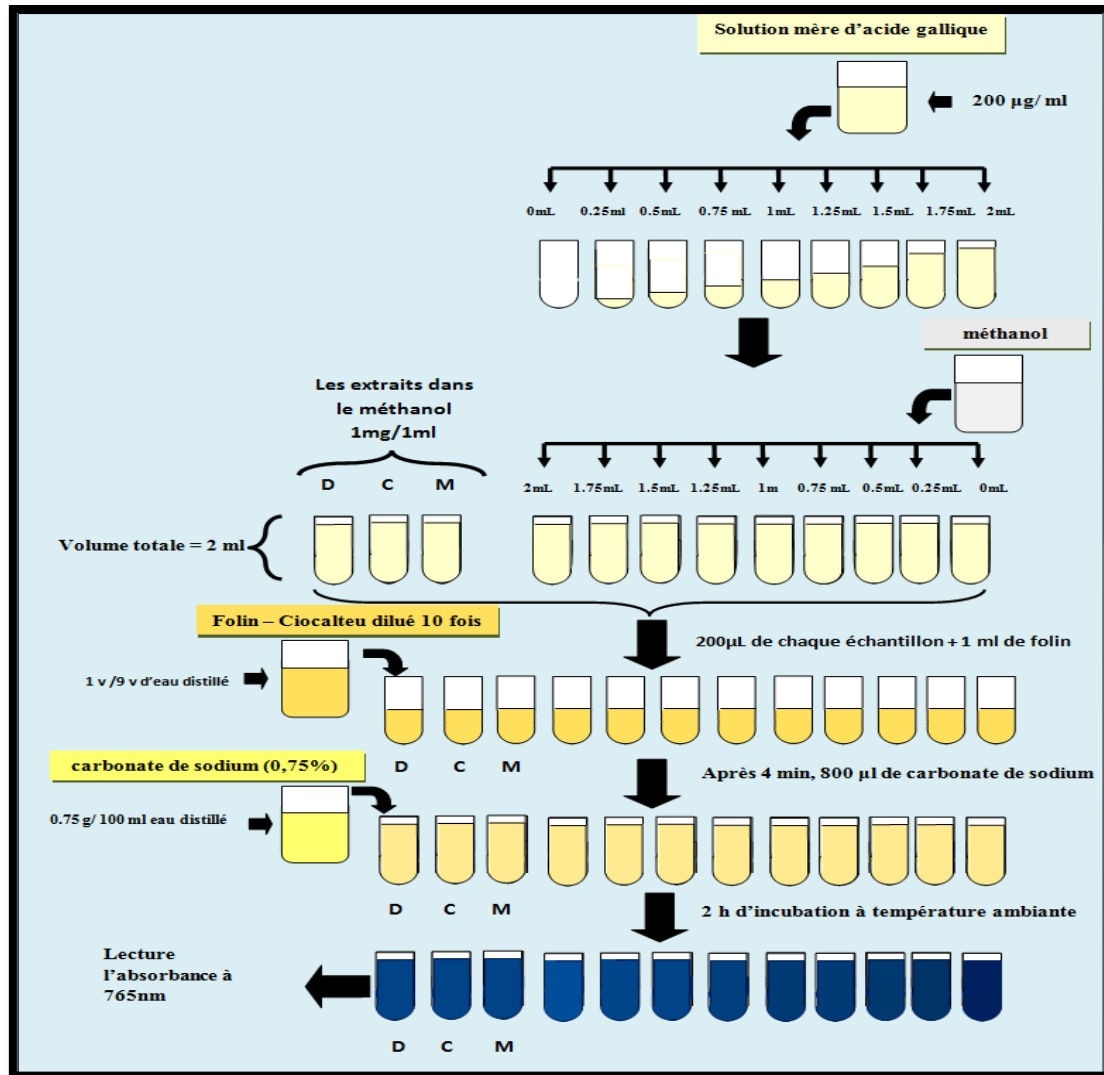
Solution mère d'acide gallique

200 µg/ ml

0mL 0.25ml 0.5mL 0.75 mL 1mL 1.25mL 1.5mL 1.75mL 2mL

méthanol

Les extraits dans le méthanol 1mg/1ml

D C M

2mL 1.75mL 1.5mL 1.25mL 1m 0.75 mL 0.5mL 0.25mL 0mL

Volume totale = 2 ml

Folin – Ciocalteu dilué 10 fois

200µL de chaque échantillon + 1 ml de folin

1 v /9 v d'eau distillé

D C M

carbonate de sodium (0,75%)

Après 4 min, 800 µl de carbonate de sodium

0.75 g/ 100 ml eau distillé

D C M

2 h d'incubation à température ambiante

Lecture l'absorbance à 765nm

D C M